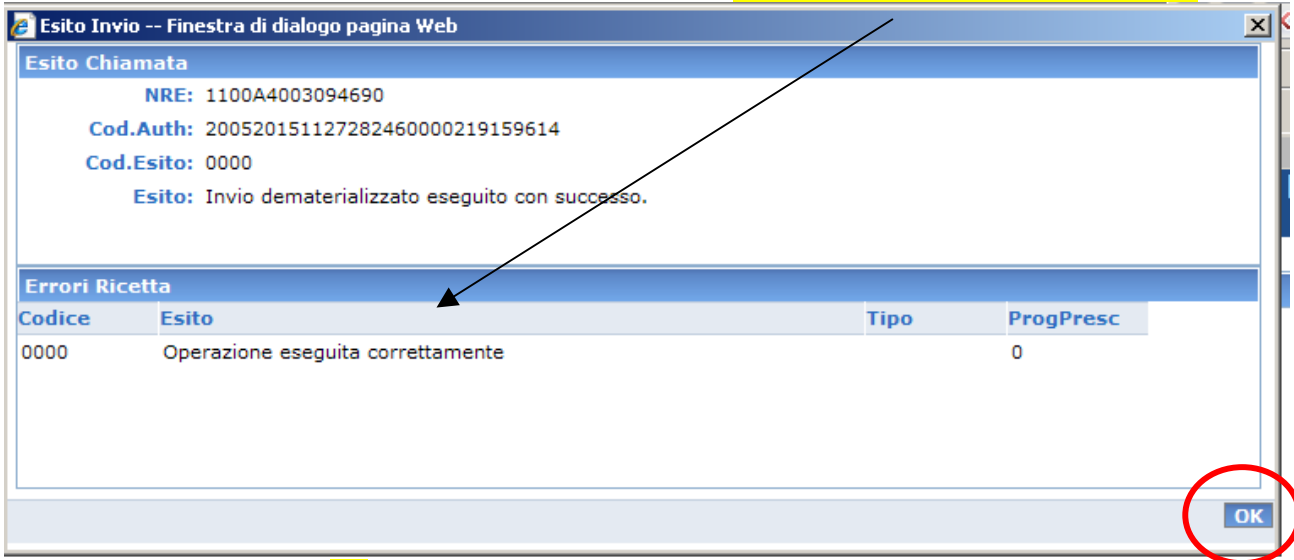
Esito Invio -- Finestra di dialogo pagina Web

Esito Chiamata

NRE: 1100A4003094690
Cod.Auth: 2005201511272824600000219159614
Cod.Esito: 0000
Esito: Invio dematerializzato eseguito con successo.

Errori Ricetta

| Codice | Esito | Tipo | ProgPresc |
|---|---|---|---|
| 0000 | Operazione eseguita correttamente | | 0 |

OK